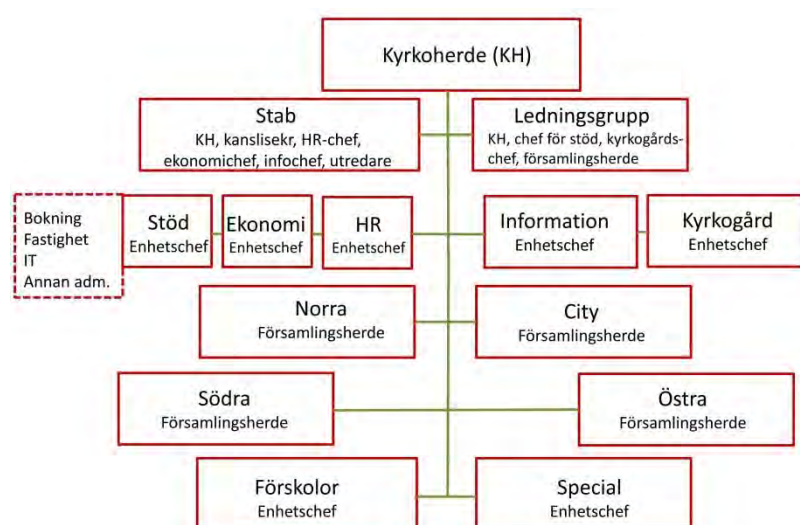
Kyrkoherde (KH)

Stab
KH, kanslisekr, HR-chef, ekonomichef, infochef, utredare

Ledningsgrupp
KH, chef för stöd, kyrkogårdschef, församlingsherde

Bokning
Fastighet
IT
Annan adm.

Stöd
Enhetschef

Ekonomi
Enhetschef

HR
Enhetschef

Information
Enhetschef

Kyrkogård
Enhetschef

Norra
Församlingsherde

City
Församlingsherde

Södra
Församlingsherde

Östra
Församlingsherde

Förskolor
Enhetschef

Special
Enhetschef